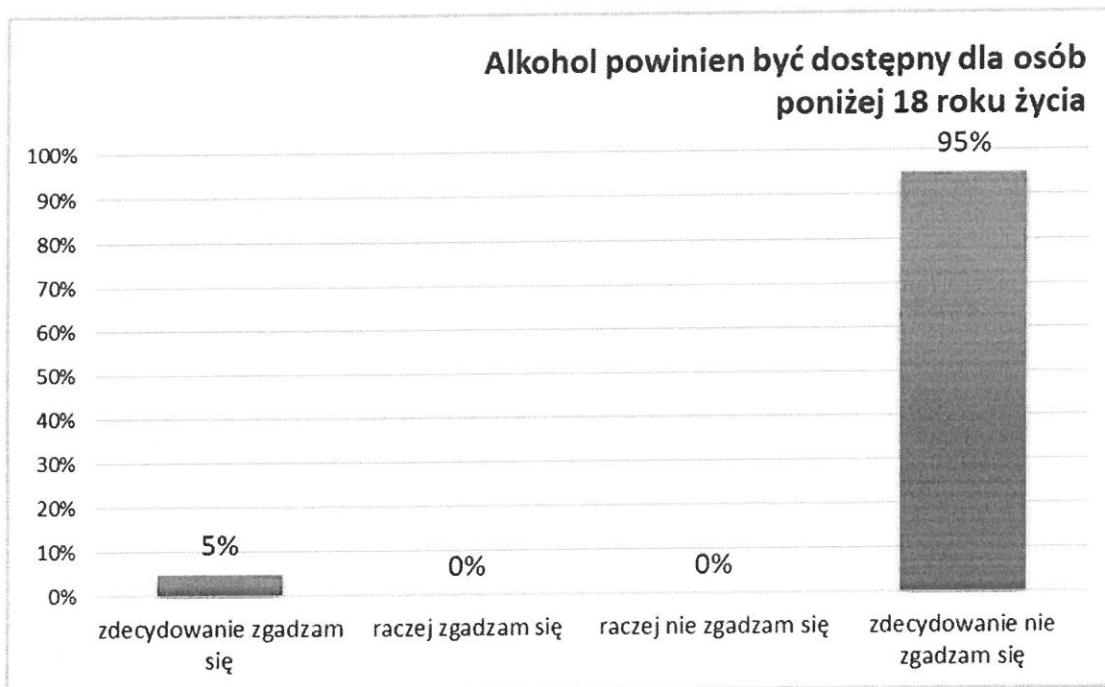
Alkohol powinien być dostępny dla osób poniżej 18 roku życia

100%
90%
80%
70%
60%
50%
40%
30%
20%
10%
0%

5%
0%
0%
95%

zdecydowanie zgadzam się
raczej zgadzam się
raczej nie zgadzam się
zdecydowanie nie zgadzam się